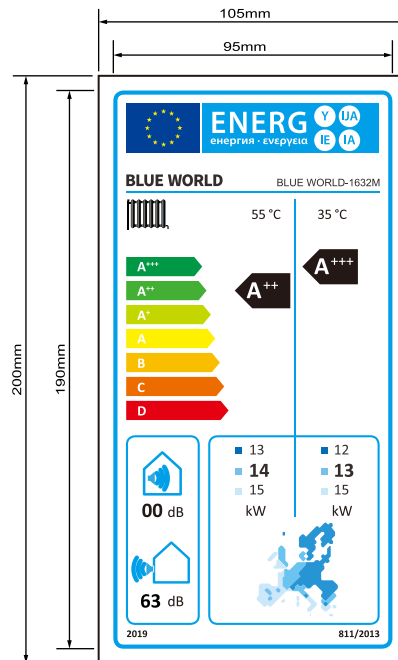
105mm

95mm

200mm

190mm

ENERG
Y IJA
IE IA
енергия · ενεργεια

BLUE WORLD
BLUE WORLD-1632M

55 °C
35 °C

A$^{+++}$
A$^{++}$
A$^{+}$
A
B
C
D

A$^{++}$
A$^{+++}$

00 dB

63 dB

13
14
15
kW

12
13
15
kW

2019
811/2013